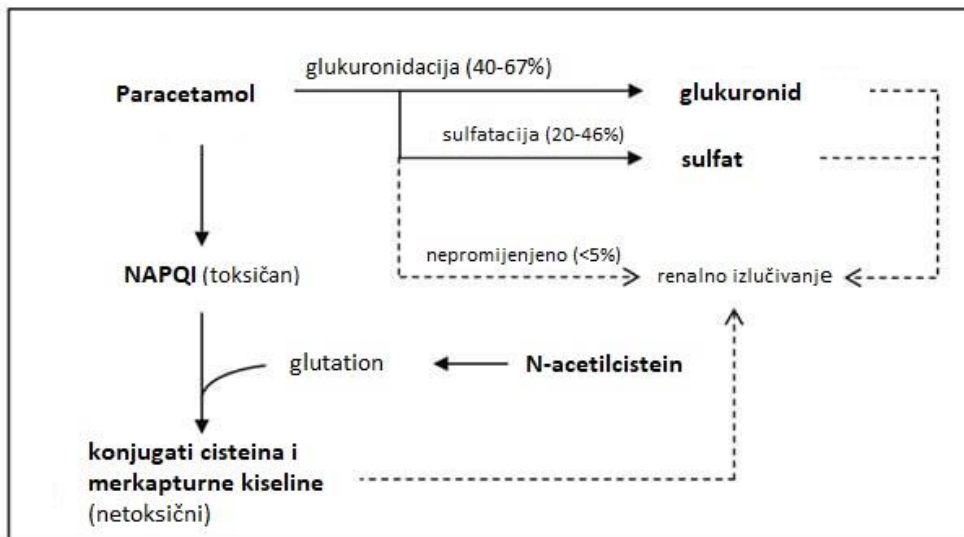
Paracetamol

glukuronidacija (40-67%)

glukuronid

sulfatacija (20-46%)

sulfat

nepromijenjeno (<5%)

NAPQI (toksičan)

renalno izlučivanje

glutation

N-acetilcistein

konjugati cisteina i merkapturne kiseline (netoksični)